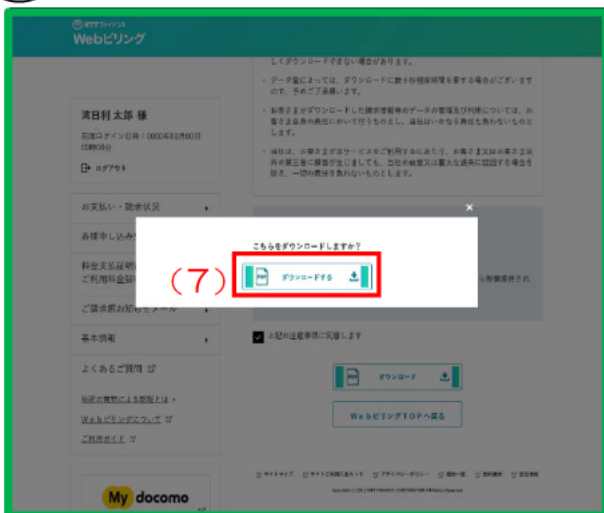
NTTファイナンス
Webビリング

しくダウンロードできない場合があります。

・データ量によっては、ダウンロードに数十秒程度時間を要する場合がございますので、予めご了承願います。

・お客さまがダウンロードした請求書等のデータの管理及び利用については、お客さま自身の責任において行うものとし、当社はいかなる責任も負わないものとします。

・当社は、お客さまが本サービスをご利用するにあたり、お客さま又はお客さま以外の第三者に損害が生じましても、当社の故意又は重大な過失に起因する場合を除き、一切の責任を負わないものとします。

満日村 太郎 様
前回ログイン日時：0000年00月00日 00時00分
ログアウト

お支払い・請求状況
各種申し込み
料金支払証明
ご利用料金
ご請求額お知らせメール
基本情報
よくあるご質問
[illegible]
Webビリングについて
ご利用ガイド

My docomo

こちらをダウンロードしますか？
(7)
ダウンロードする

上記の注意事項に同意します
ダウンロード
WebビリングTOPへ戻る

サイトマップ　サイトご利用にあたって　プライバシーポリシー　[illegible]　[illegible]　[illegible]
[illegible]